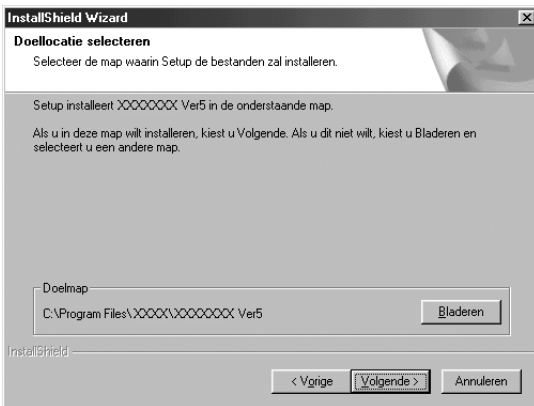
InstallShield Wizard

Doellocatie selecteren

Selecteer de map waarin Setup de bestanden zal installeren.

Setup installeert XXXXXXX Ver5 in de onderstaande map.

Als u in deze map wilt installeren, kiest u Volgende. Als u dit niet wilt, kiest u Bladeren en selecteert u een andere map.

Doelmap

C:\Program Files\XXXX\XXXXXXX Ver5

Bladeren

InstallShield

< Vorige

Volgende >

Annuleren